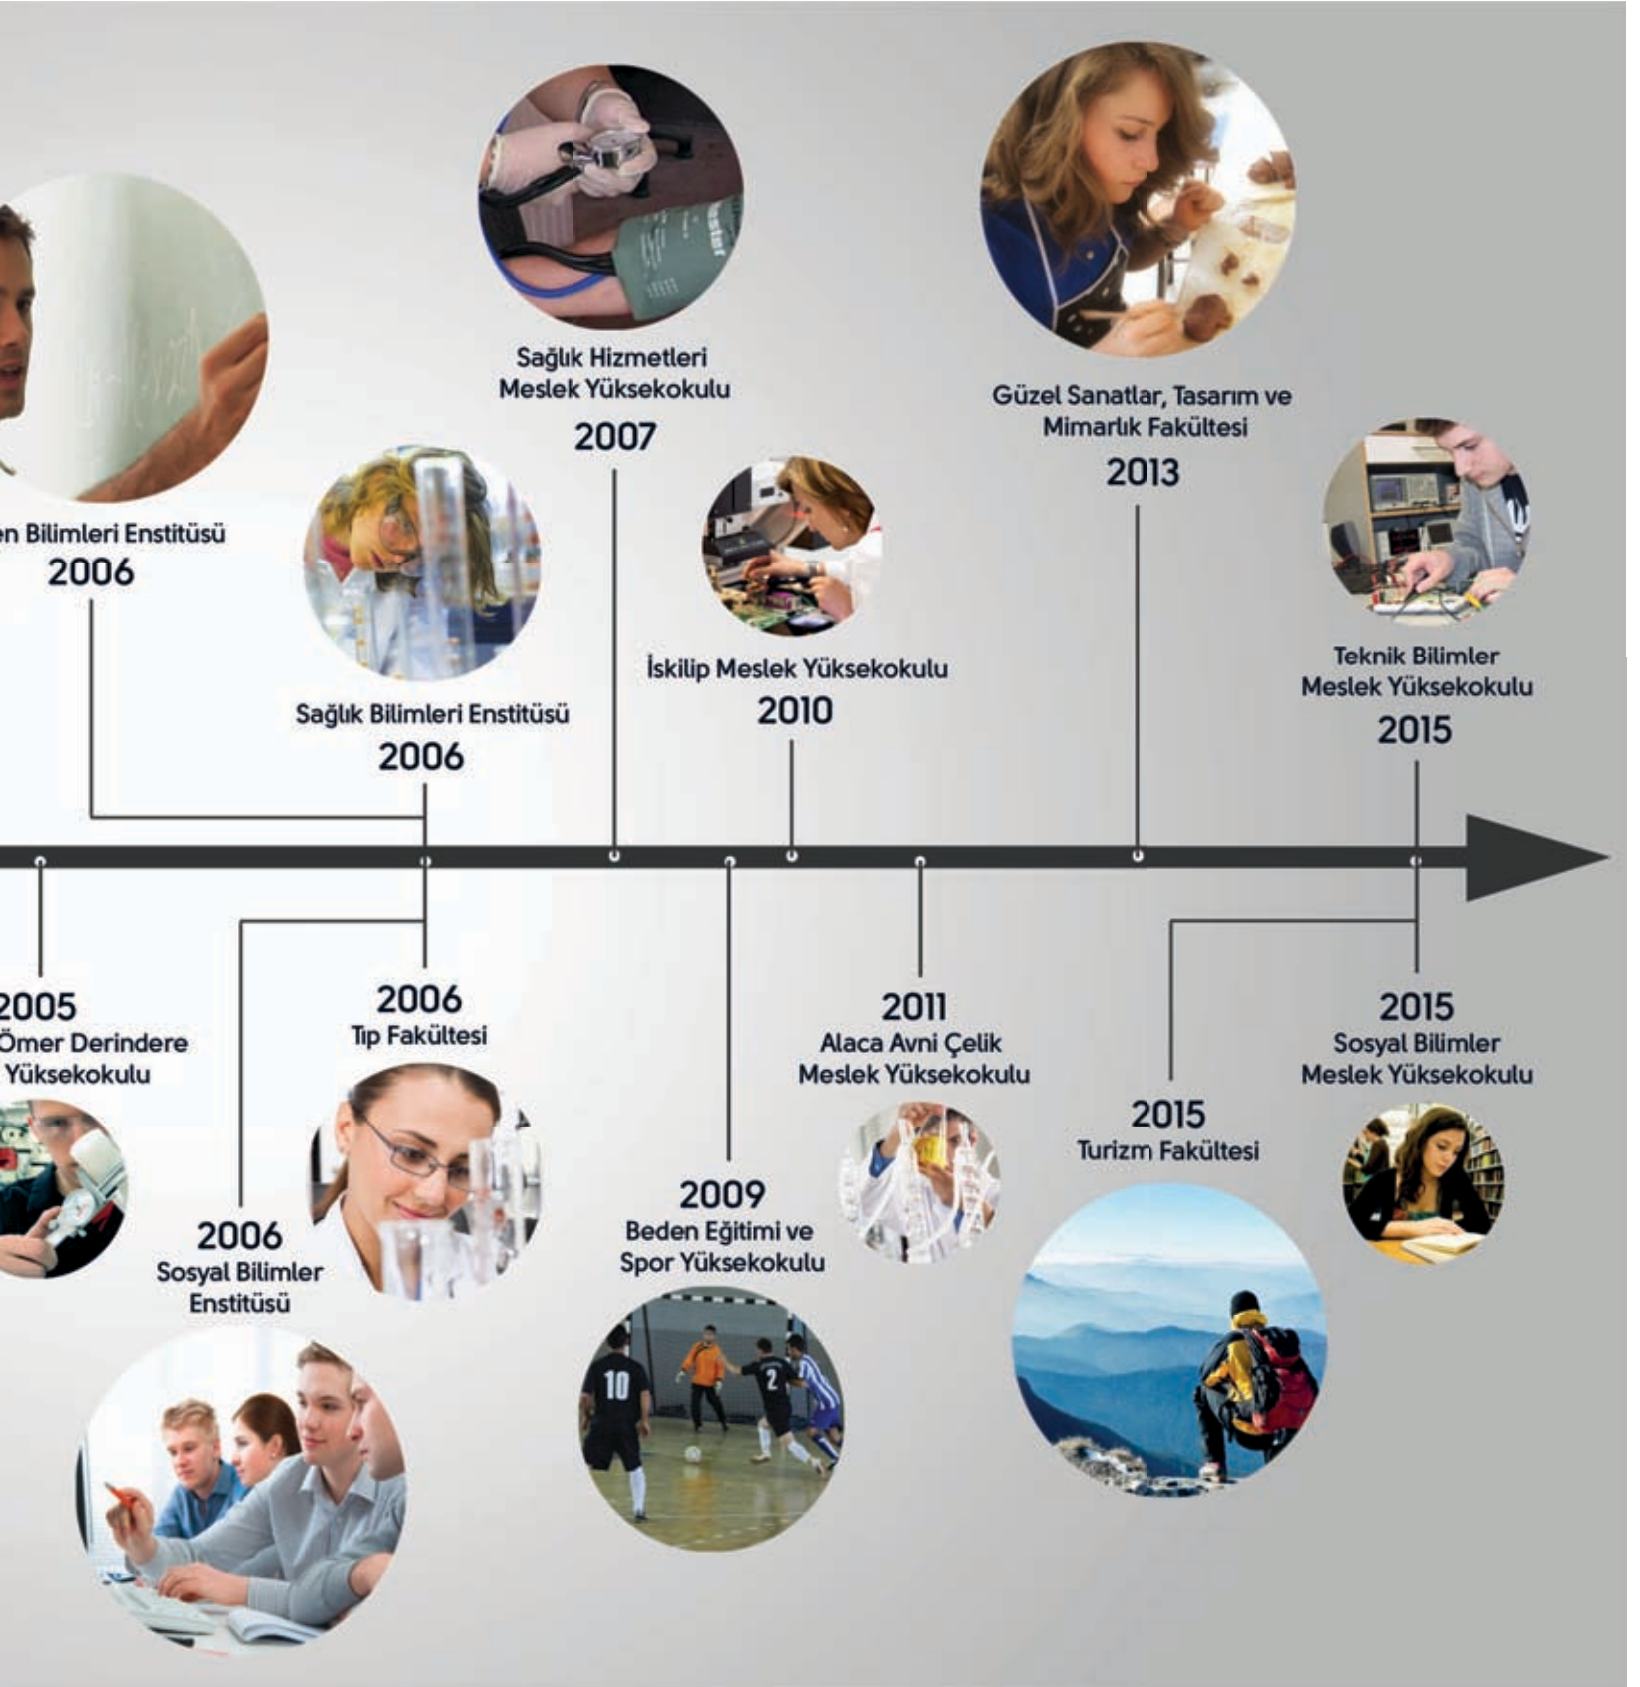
en Bilimleri Enstitüsü
2006

Sağlık Bilimleri Enstitüsü
2006

Sağlık Hizmetleri Meslek Yüksekokulu
2007

İskilip Meslek Yüksekokulu
2010

Güzel Sanatlar, Tasarım ve Mimarlık Fakültesi
2013

Teknik Bilimler Meslek Yüksekokulu
2015

2005
Ömer Derindere
Yüksekokulu

2006
Sosyal Bilimler Enstitüsü

2006
Tıp Fakültesi

2009
Beden Eğitimi ve Spor Yüksekokulu

2011
Alaca Avni Çelik Meslek Yüksekokulu

2015
Turizm Fakültesi

2015
Sosyal Bilimler Meslek Yüksekokulu